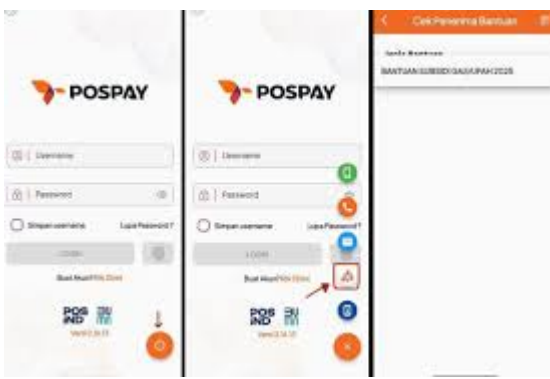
POSPAY

Username

Password

Simpan username

Lupa Password ?

LOGIN

Buat Akun? Klik Disini

POS IND

Versi 2.14.13

POSPAY

Username

Password

Simpan username

Lupa Password ?

LOGIN

Buat Akun? Klik Disini

POS IND

Versi 2.14.13

Cek Penerima Bantuan

Jenis Bantuan

BANTUAN SUBSIDI GAJI/UPAH 2025